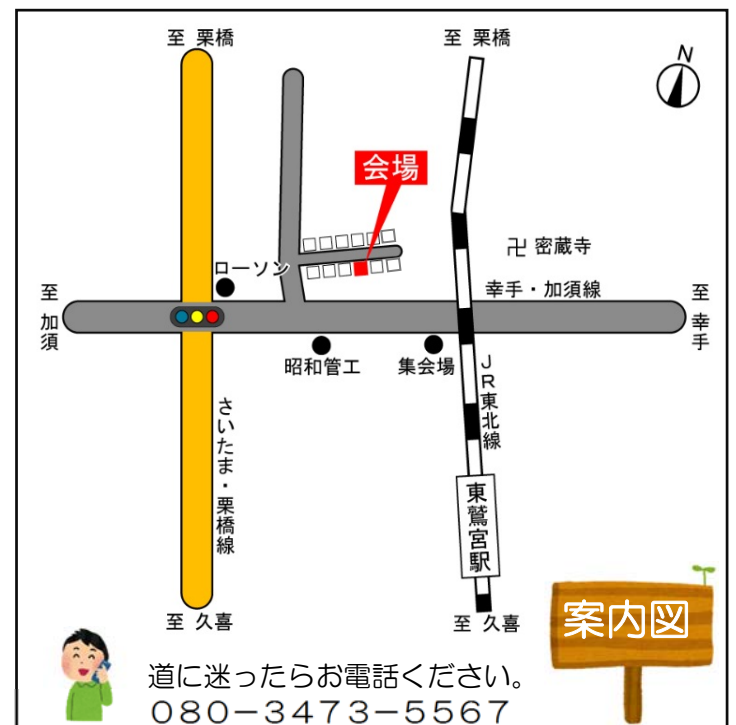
至 栗橋

至 栗橋

N

会場

卍 密蔵寺

ローソン

至
加
須

幸手・加須線

至
幸
手

昭和管工

集会場

JR
東
北
線

さいたま・栗橋線

東
鷲
宮
駅

至 久喜

至 久喜

案内図

道に迷ったらお電話ください。
080−3473−5567